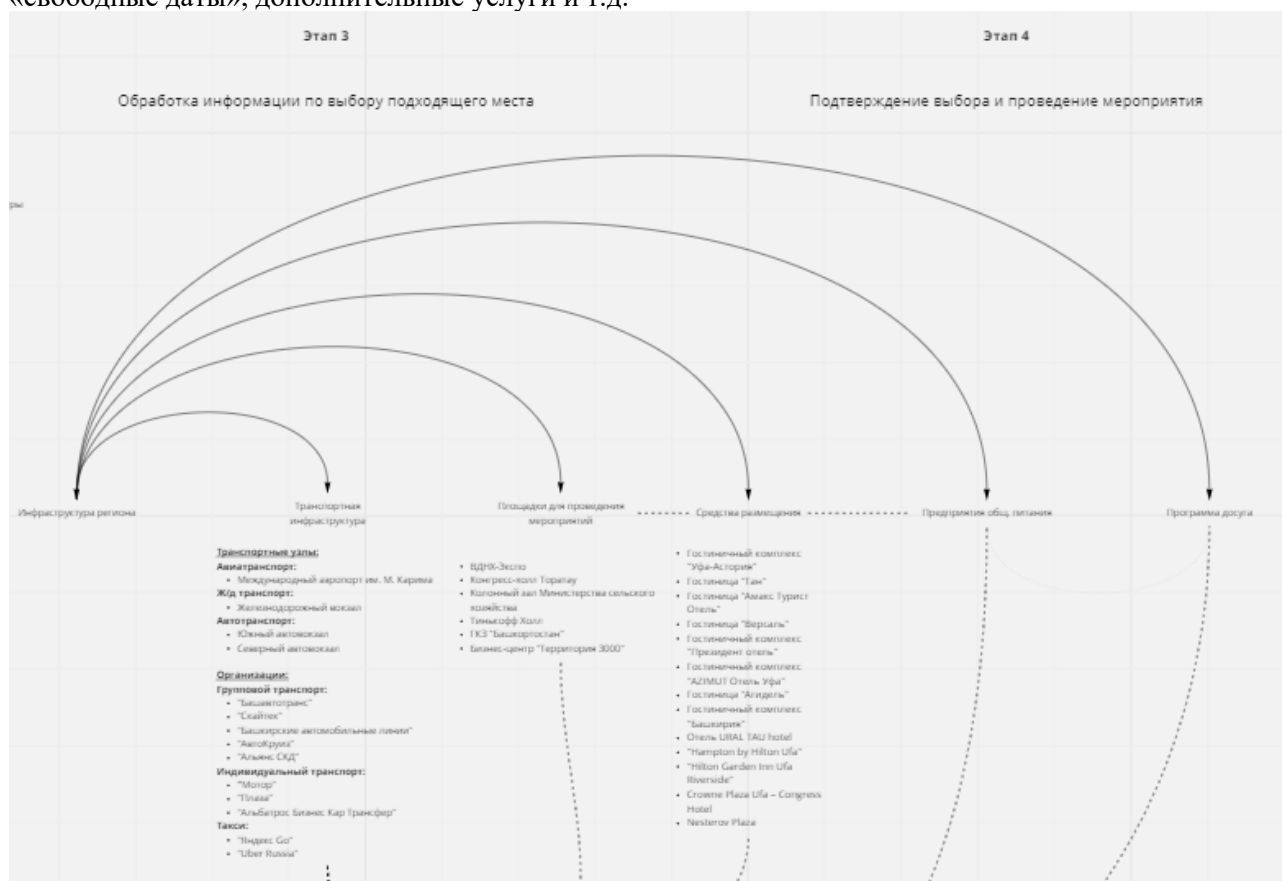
«свободные даты», дополнительные услуги и т.д.

Этап 3

Этап 4

Обработка информации по выбору подходящего места

Подтверждение выбора и проведение мероприятия

ры

Инфраструктура региона

Транспортная инфраструктура

Площадки для проведения мероприятий

Средства размещения

Предприятия общ. питания

Программы досуга

Транспортные узлы:
Авиатранспорт:
• Международный аэропорт им. М. Карима
Ж/д транспорт:
• Железнодорожный вокзал
Автотранспорт:
• Южный автовокзал
• Северный автовокзал

Организации:
Групповой транспорт:
• "Башавтотранс"
• "Скайтек"
• "Башкирские автомобильные линии"
• "АвтоКруиз"
• "Альянс СКД"
Индивидуальный транспорт:
• "Мотор"
• "Плава"
• "Альбатрос Бизнес Кар Трансфер"
Такси:
• "Яндекс Go"
• "Uber Russia"

• ВДНХ-Экспо
• Конгресс-холл Торатау
• Колонный зал Министерства сельского хозяйства
• Тинькофф Холл
• ГКЗ "Башкортостан"
• Бизнес-центр "Территория 3000"

• Гостиничный комплекс "Уфа-Астория"
• Гостиница "Тан"
• Гостиница "Амакс Турист Отель"
• Гостиница "Версаль"
• Гостиничный комплекс "Президент отель"
• Гостиничный комплекс "AZIMUT Отель Уфа"
• Гостиница "Агидель"
• Гостиничный комплекс "Башкирия"
• Отель URAL TAU hotel
• "Hampton by Hilton Ufa"
• "Hilton Garden Inn Ufa Riverside"
• Crowne Plaza Ufa – Congress Hotel
• Nesterov Plaza